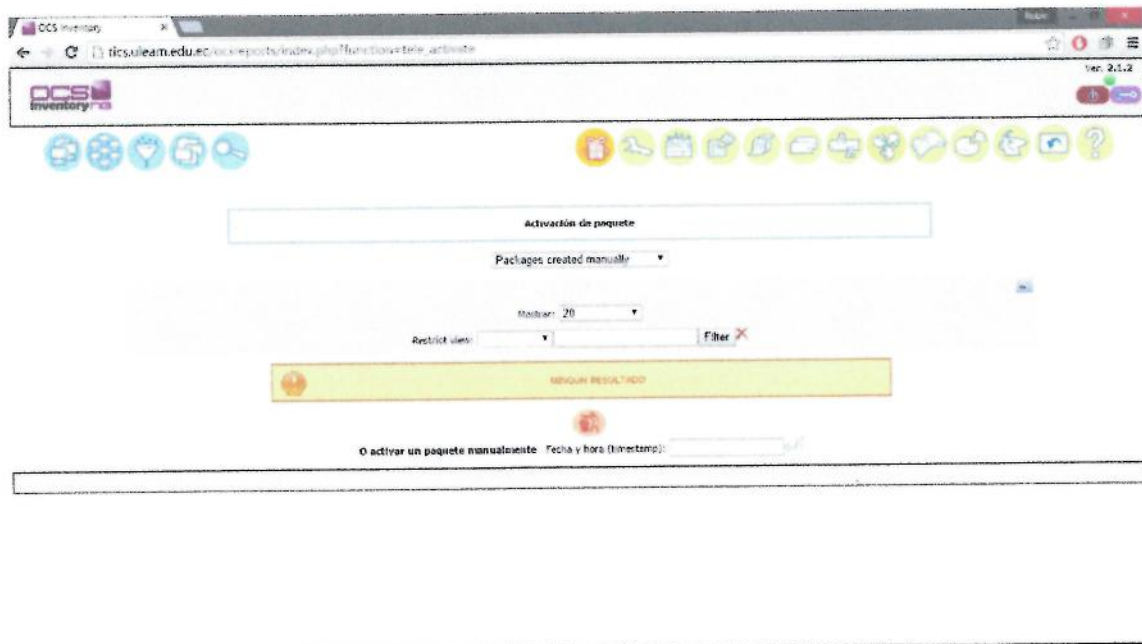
OCS Inventory ×

tics.uleam.edu.ec/ocsreports/index.php?function=tele_activate

Ver. 2.1.2

OCS inventory NG

Activación de paquete

Packages created manually

Mostrar: 20

Restrict view: Filter

NINGUN RESULTADO

O activar un paquete manualmente Fecha y hora (timestamp):